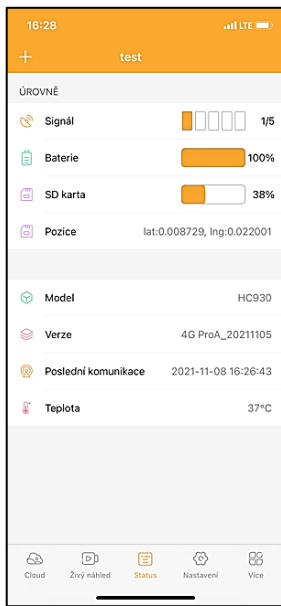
16:28
LTE

+
test

ÚROVNĚ

Signál 1/5

Baterie 100%

SD karta 38%

Pozice lat:0.008729, lng:0.022001

Model HC930

Verze 4G ProA_20211105

Poslední komunikace 2021-11-08 16:26:43

Teplota 37°C

Cloud
Živý náhled
Status
Nastavení
Více